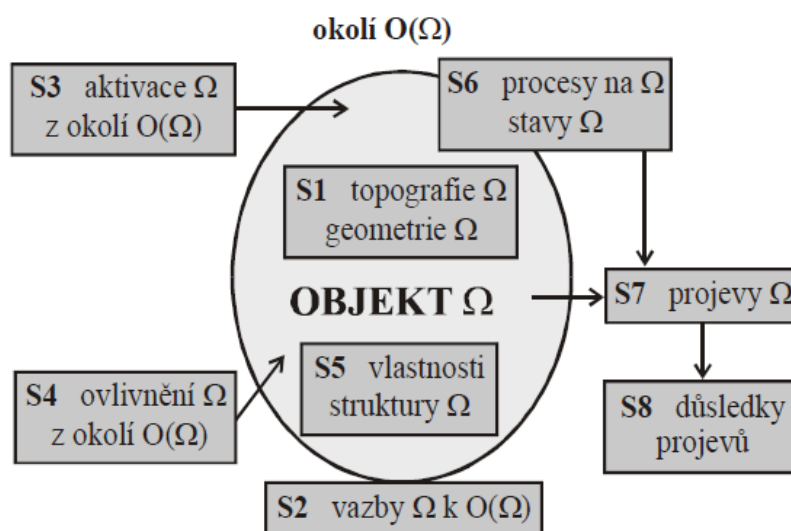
okolí O(Ω)

S3 aktivace Ω z okolí O(Ω)

S6 procesy na Ω stavy Ω

S1 topografie Ω geometrie Ω

OBJEKT Ω

S7 projevy Ω

S5 vlastnosti struktury Ω

S4 ovlivnění Ω z okolí O(Ω)

S8 důsledky projevů

S2 vazby Ω k O(Ω)